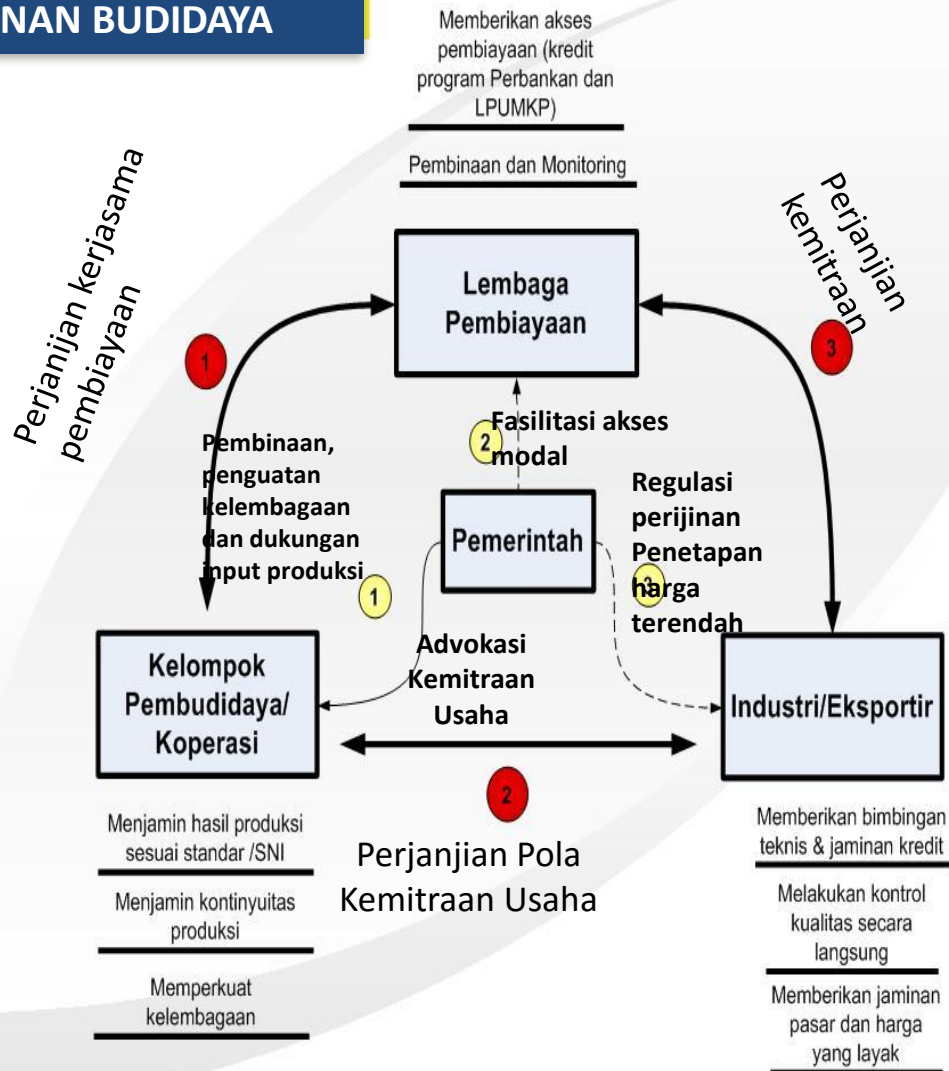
NAN BUDIDAYA

Memberikan akses pembiayaan (kredit program Perbankan dan LPUMKP)

Pembinaan dan Monitoring

Perjanjian kerjasama pembiayaan

Perjanjian kemitraan

Lembaga Pembiayaan

1

3

2

Fasilitasi akses modal

Pembinaan, penguatan kelembagaan dan dukungan input produksi

Regulasi perijinan Penetapan harga terendah

Pemerintah

1

3

Advokasi Kemitraan Usaha

Kelompok Pembudidaya/ Koperasi

Industri/Eksportir

2

Menjamin hasil produksi sesuai standar /SNI

Menjamin kontinyuitas produksi

Memperkuat kelembagaan

Perjanjian Pola Kemitraan Usaha

Memberikan bimbingan teknis & jaminan kredit

Melakukan kontrol kualitas secara langsung

Memberikan jaminan pasar dan harga yang layak